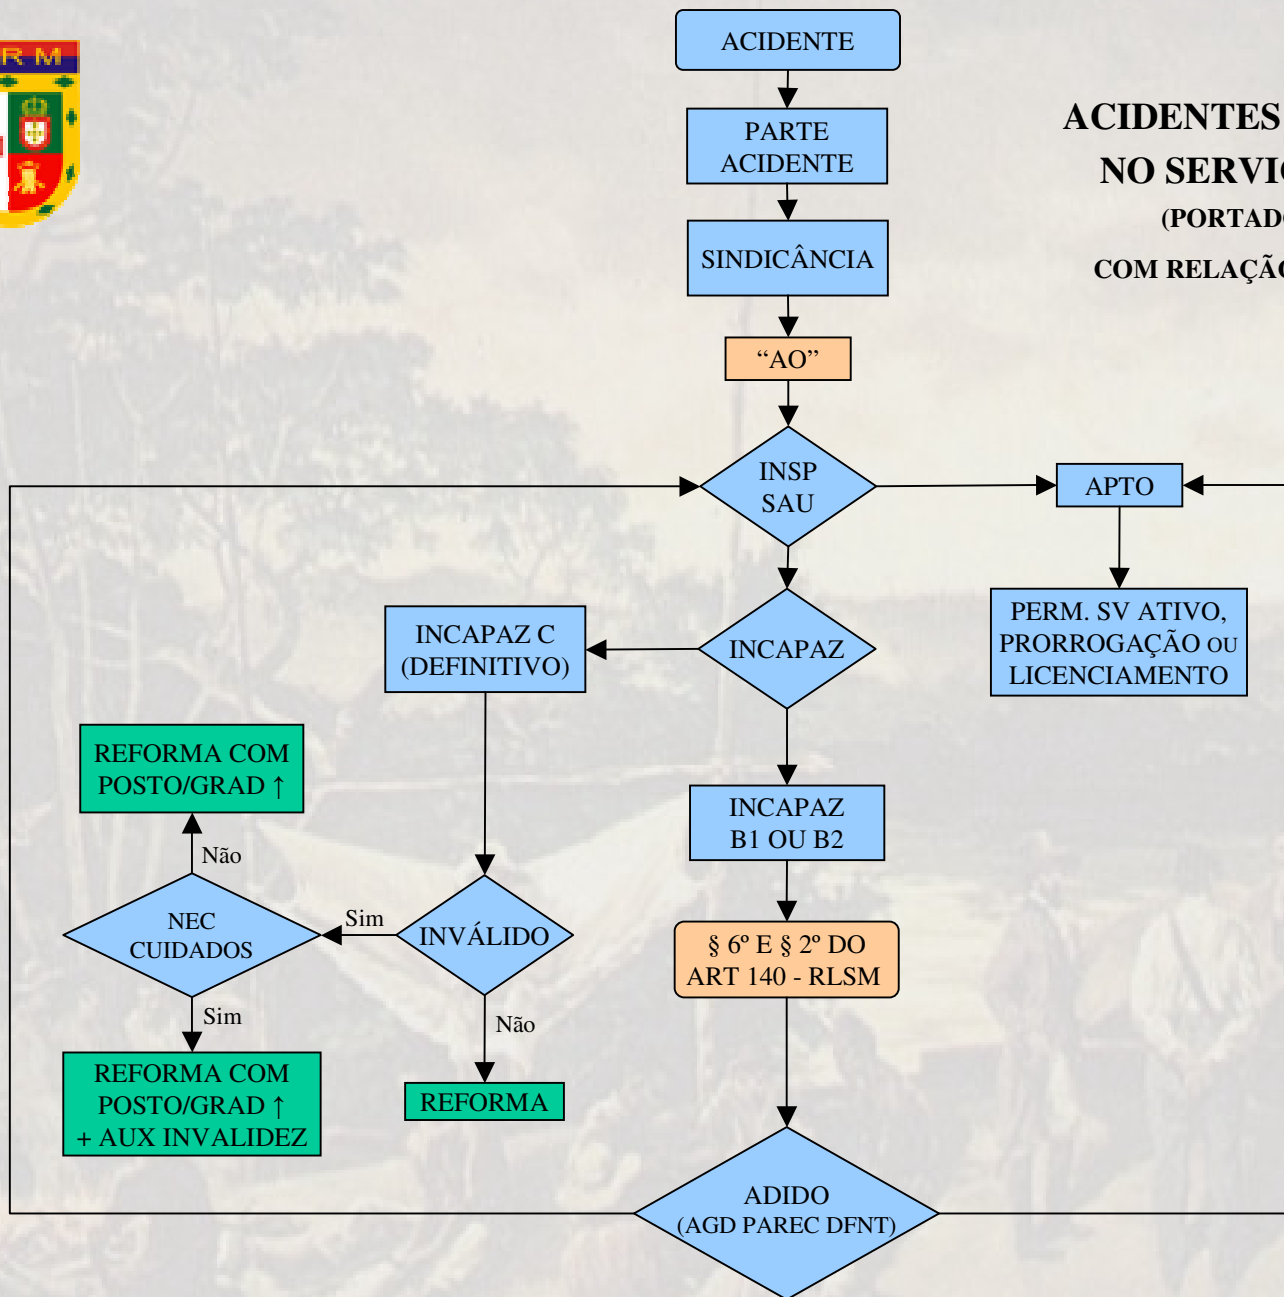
R M

ACIDENTES
NO SERVI
(PORTAD
COM RELAÇÃ

ACIDENTE

PARTE ACIDENTE

SINDICÂNCIA

“AO”

INSP SAU

APTO

PERM. SV ATIVO, PRORROGAÇÃO OU LICENCIAMENTO

INCAPAZ

INCAPAZ C (DEFINITIVO)

INCAPAZ B1 OU B2

REFORMA COM POSTO/GRAD ↑

Não

NEC CUIDADOS

Sim

INVÁLIDO

§ 6º E § 2º DO ART 140 - RLSM

Sim

Não

REFORMA COM POSTO/GRAD ↑ + AUX INVALIDEZ

REFORMA

ADIDO (AGD PAREC DFNT)